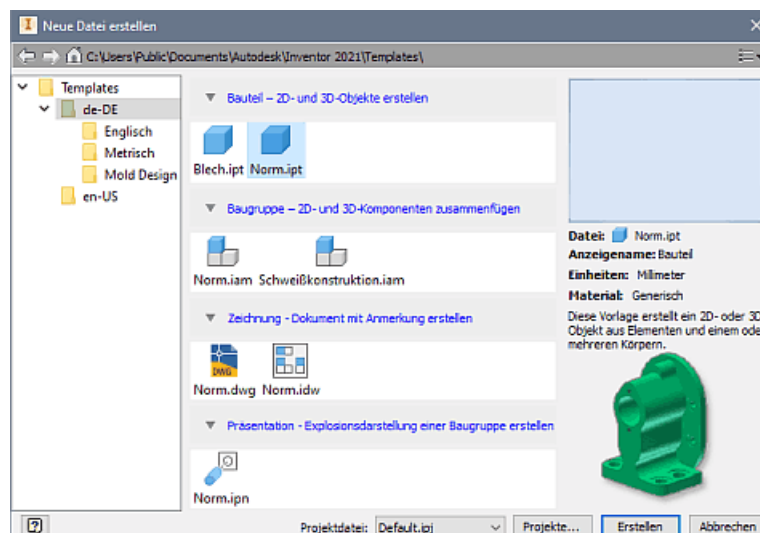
Neue Datei erstellen

C:\Users\Public\Documents\Autodesk\Inventor 2021\Templates\

Templates
de-DE
Englisch
Metrisch
Mold Design
en-US

Bauteil – 2D- und 3D-Objekte erstellen

Blech.ipt
Norm.ipt

Baugruppe – 2D- und 3D-Komponenten zusammenfügen

Norm.iam
Schweißkonstruktion.iam

Zeichnung - Dokument mit Anmerkung erstellen

DWG
Norm.dwg
Norm.idw

Präsentation - Explosionsdarstellung einer Baugruppe erstellen

Norm.ipn

Datei: Norm.ipt
Anzeigename: Bauteil
Einheiten: Millimeter
Material: Generisch
Diese Vorlage erstellt ein 2D- oder 3D Objekt aus Elementen und einem ode mehreren Körpern.

?
Projektdatei: Default.ipj
Projekte...
Erstellen
Abbrechen